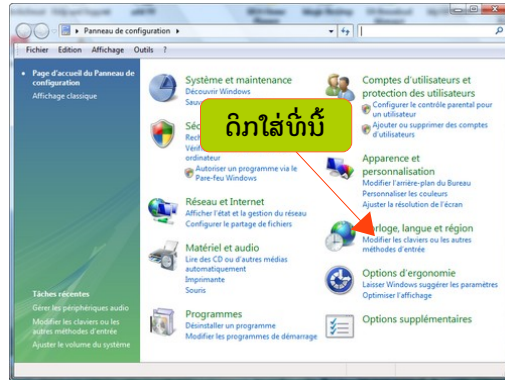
Panneau de configuration

Fichier Edition Affichage Outils ?

Page d'accueil du Panneau de configuration
Affichage classique

Système et maintenance
Découvrir Windows
Sauv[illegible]

Séc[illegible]
Rech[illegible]
Vérif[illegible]
ordinateur
Autoriser un programme via le Pare-feu Windows

Réseau et Internet
Afficher l'état et la gestion du réseau
Configurer le partage de fichiers

Matériel et audio
Lire des CD ou d'autres médias automatiquement
Imprimante
Souris

Programmes
Désinstaller un programme
Modifier les programmes de démarrage

Comptes d'utilisateurs et protection des utilisateurs
Configurer le contrôle parental pour un utilisateur
Ajouter ou supprimer des comptes d'utilisateurs

Apparence et personnalisation
Modifier l'arrière-plan du Bureau
Personnaliser les couleurs
Ajuster la résolution de l'écran

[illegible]rloge, langue et région
Modifier les claviers ou les autres méthodes d'entrée

Options d'ergonomie
Laisser Windows suggérer les paramètres
Optimiser l'affichage

Options supplémentaires

ຄິກໃສ່ທີ່ນີ້

Tâches récentes
Gérer les périphériques audio
Modifier les claviers ou les autres méthodes d'entrée
Ajuster le volume du système